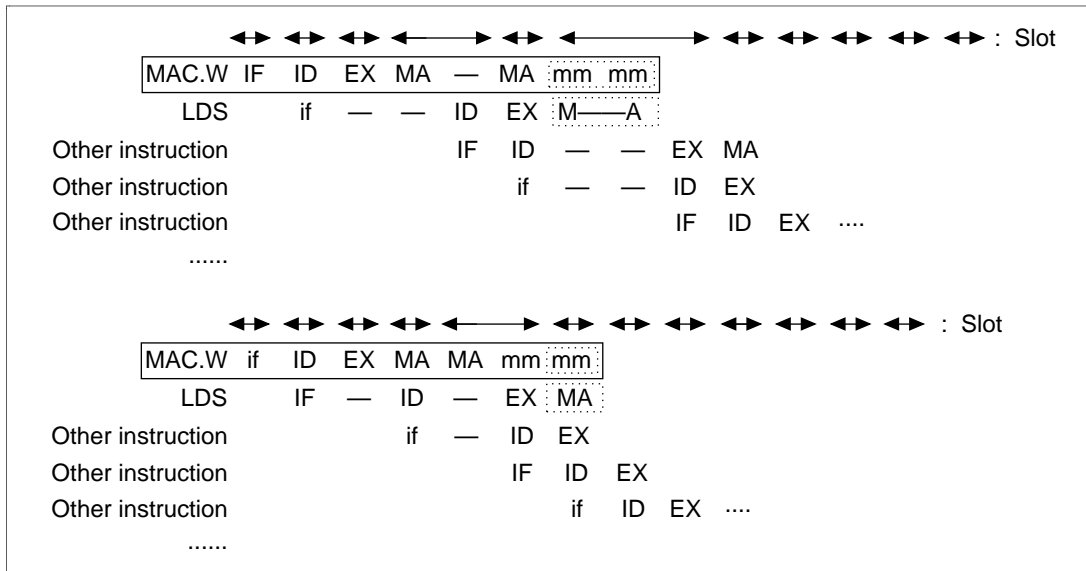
: Slot

MAC.W IF ID EX MA — MA mm mm
LDS if — — ID EX M——A
Other instruction IF ID — — EX MA
Other instruction if — — ID EX
Other instruction IF ID EX ····
......

: Slot

MAC.W if ID EX MA MA mm mm
LDS IF — ID — EX MA
Other instruction if — ID EX
Other instruction IF ID EX
Other instruction if ID EX ····
......